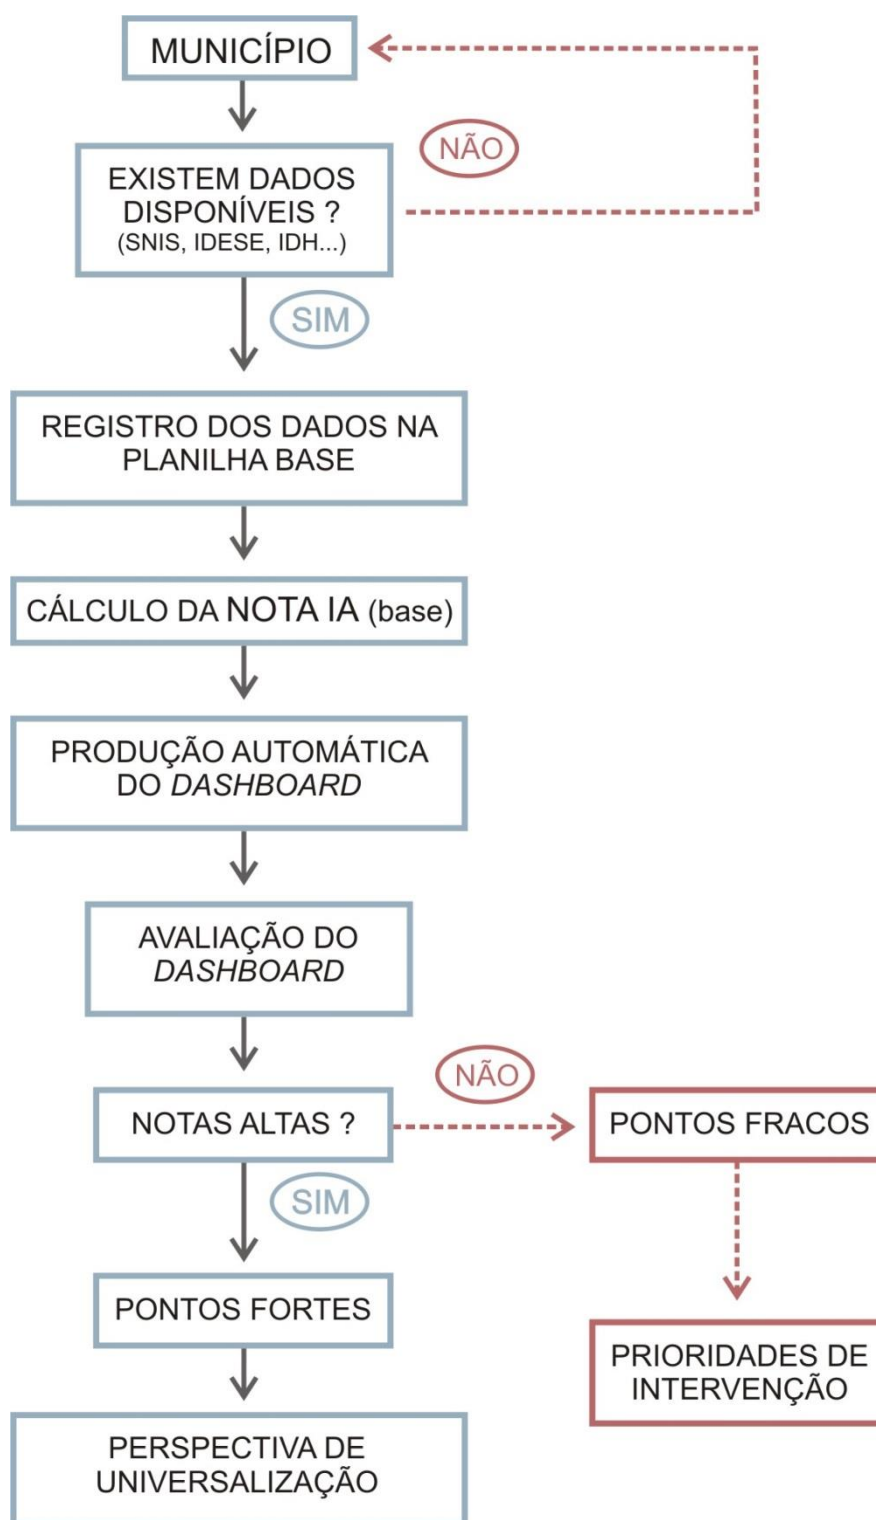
MUNICÍPIO

NÃO

EXISTEM DADOS DISPONÍVEIS ? (SNIS, IDESE, IDH...)

SIM

REGISTRO DOS DADOS NA PLANILHA BASE

CÁLCULO DA NOTA IA (base)

PRODUÇÃO AUTOMÁTICA DO *DASHBOARD*

AVALIAÇÃO DO *DASHBOARD*

NÃO

NOTAS ALTAS ?

PONTOS FRACOS

SIM

PONTOS FORTES

PRIORIDADES DE INTERVENÇÃO

PERSPECTIVA DE UNIVERSALIZAÇÃO